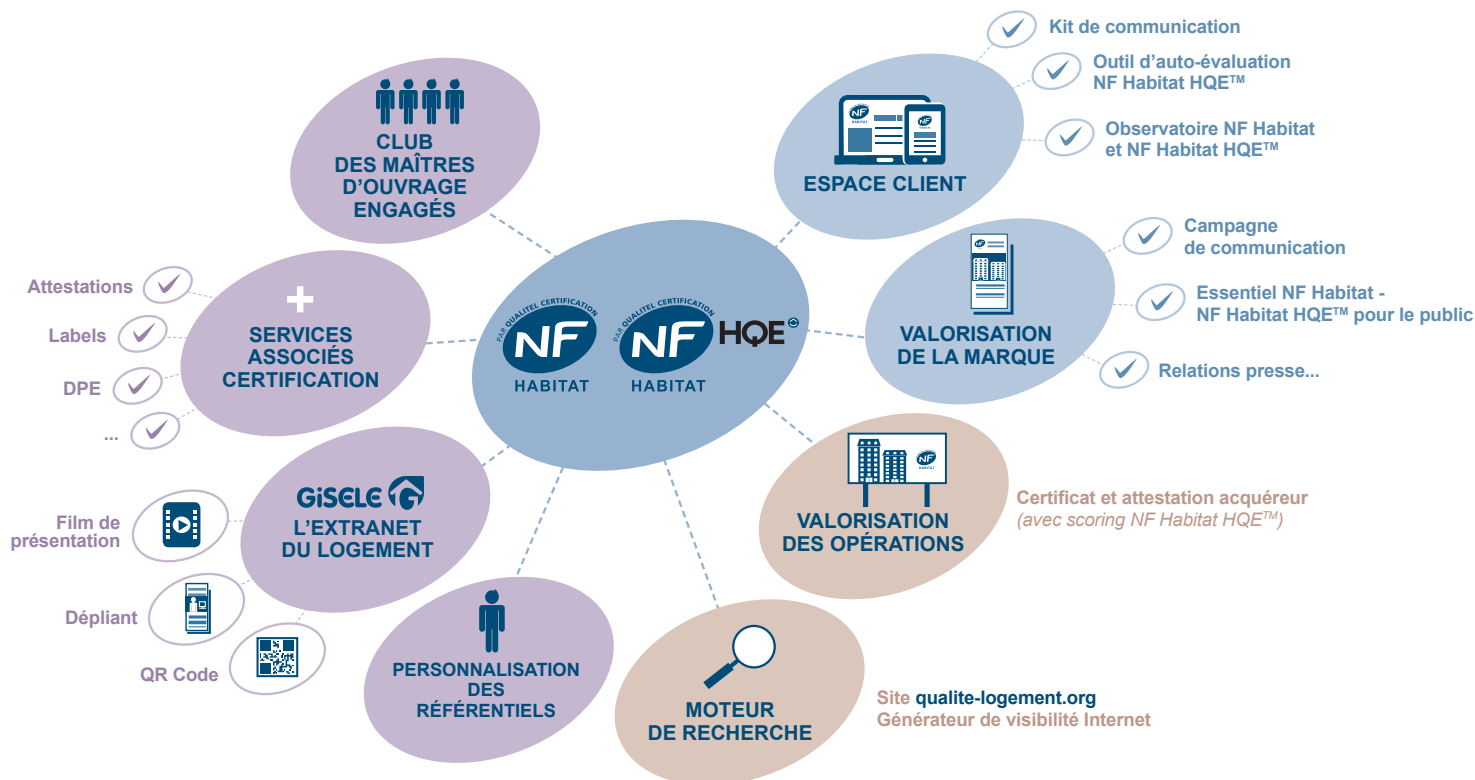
Kit de communication

Outil d'auto-évaluation NF Habitat HQE™

Observatoire NF Habitat et NF Habitat HQE™

NF

ESPACE CLIENT

CLUB DES MAÎTRES D'OUVRAGE ENGAGÉS

Campagne de communication

Essentiel NF Habitat - NF Habitat HQE™ pour le public

Relations presse...

VALORISATION DE LA MARQUE

Attestations

Labels

DPE

...

+

SERVICES ASSOCIÉS CERTIFICATION

PAR QUALITEL CERTIFICATION NF HABITAT

PAR QUALITEL CERTIFICATION NF HABITAT HQE

NF

VALORISATION DES OPÉRATIONS

Certificat et attestation acquéreur (avec scoring NF Habitat HQE$^{TM}$)

GISELE

L'EXTRANET DU LOGEMENT

Film de présentation

Dépliant

QR Code

PERSONNALISATION DES RÉFÉRENTIELS

MOTEUR DE RECHERCHE

Site qualite-logement.org Générateur de visibilité Internet